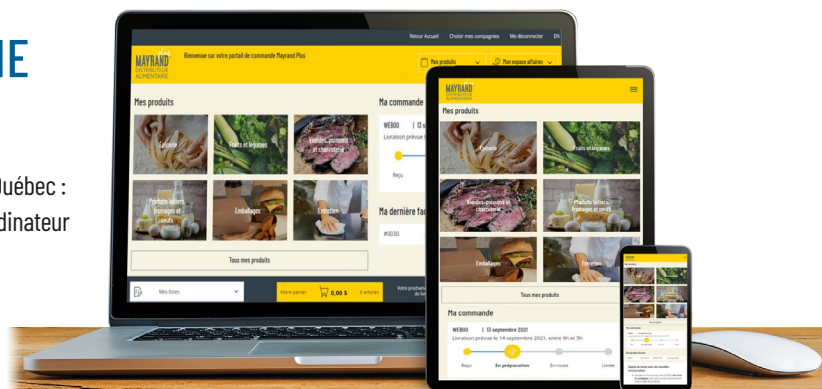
NE

Québec :
rdinateur

Retour Accueil Choisir mes compagnies Me déconnecter EN

MAYRAND plus DISTRIBUTEUR ALIMENTAIRE

Bienvenue sur votre portail de commande Mayrand Plus

Mes produits Mon espace affaires

Mes produits

Épicerie
Fruits et légumes
Viandes, poissons et charcuterie
Produits laitiers, fromages et oeufs
Emballages
Entretien

Tous mes produits

Mes listes

Votre panier 0,00 $ 0 articles

Ma commande

WEB00 | 13 se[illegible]
Livraison prévue le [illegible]

Reçu

Ma dernière fa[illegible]

#0030

MAYRAND plus DISTRIBUTEUR ALIMENTAIRE

Mes produits

Épicerie
Fruits et légumes
Viandes, poissons et charcuterie
Produits laitiers, fromages et oeufs
Emballages
Entretien

Tous mes produits

Ma commande

WEB00 | 13 septembre 2021
Livraison prévue le 14 septembre 2021, entre 9h et 11h

Reçu En préparation En route Livrée